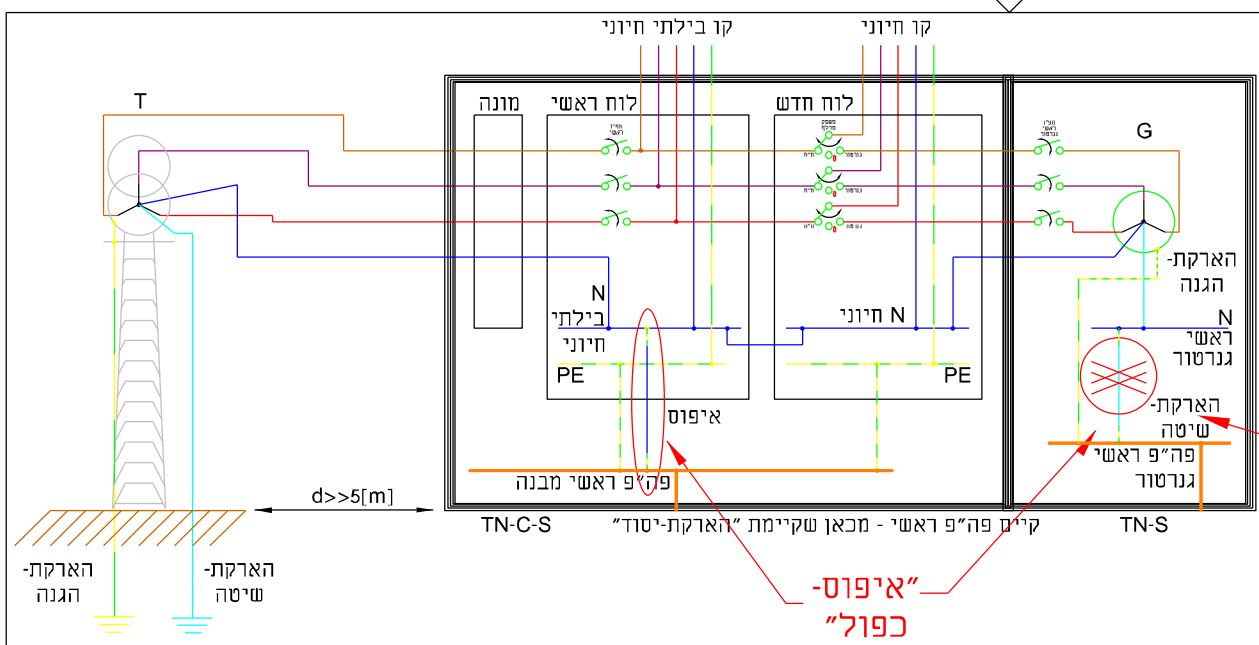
קו בילתי חיוני
קו חיוני
T
מונה
לוח ראשי
לוח חדש
G
N
בילתי
חיוני
PE
איפוס
N חיוני
PE
הארקת-
הגנה
N
ראשי
גנרטור
הארקת-
שיטה
פה"פ ראשי
גנרטור
פה"פ ראשי מבנה
d>>5[m]
TN-C-S
קיים פה"פ ראשי - מכאן שקיימת "הארקת-יסוד"
TN-S
הארקת-
הגנה
הארקת-
שיטה
"איפוס-
כפול"